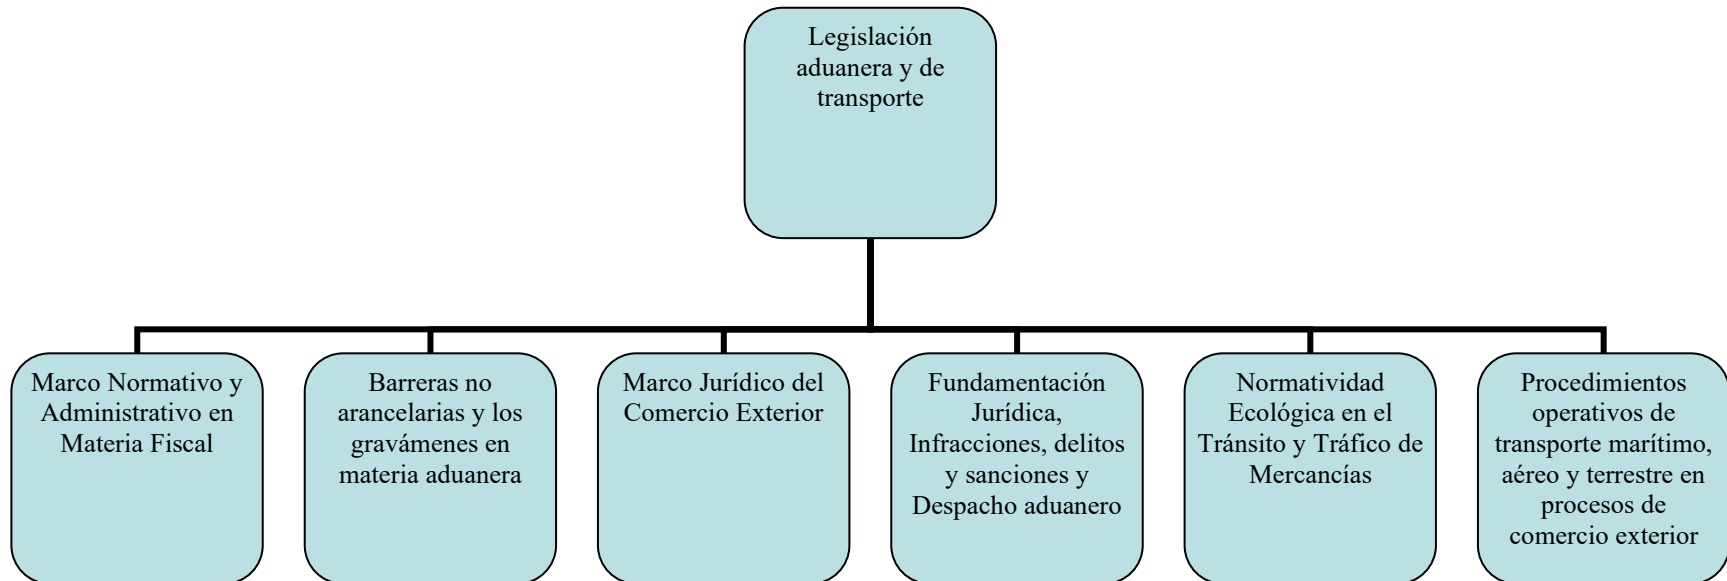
Legislación aduanera y de transporte

Marco Normativo y Administrativo en Materia Fiscal

Barreras no arancelarias y los gravámenes en materia aduanera

Marco Jurídico del Comercio Exterior

Fundamentación Jurídica, Infracciones, delitos y sanciones y Despacho aduanero

Normatividad Ecológica en el Tránsito y Tráfico de Mercancías

Procedimientos operativos de transporte marítimo, aéreo y terrestre en procesos de comercio exterior